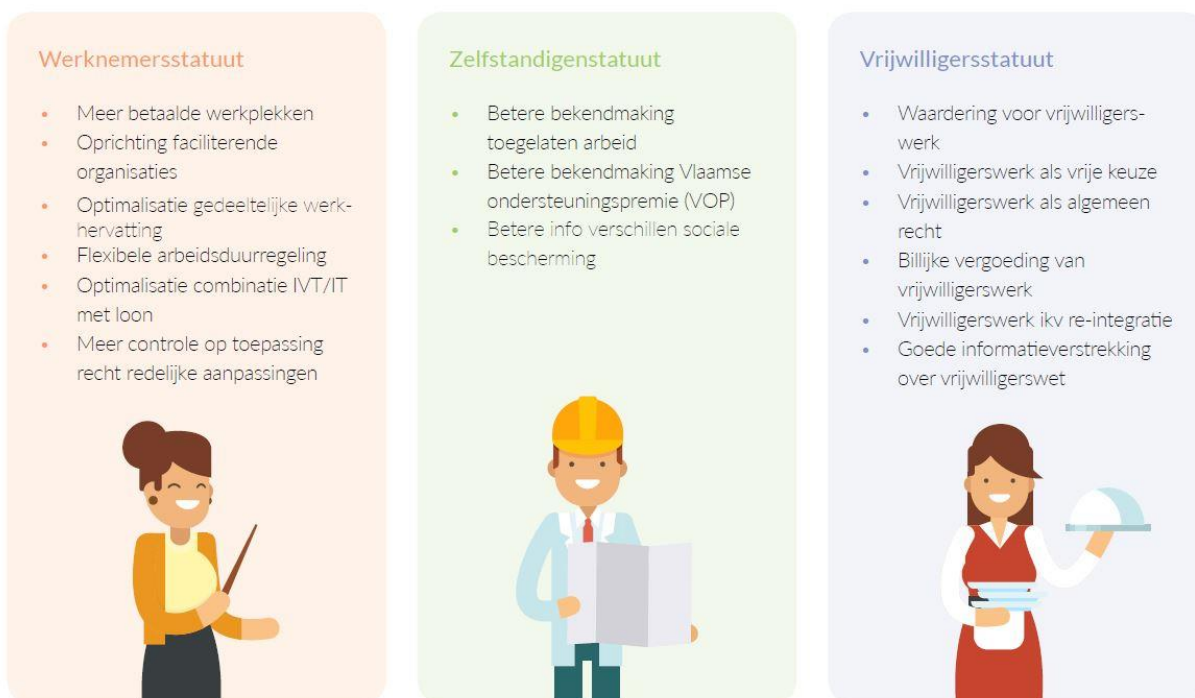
Werknemersstatuut

- Meer betaalde werkplekken
- Oprichting faciliterende organisaties
- Optimalisatie gedeeltelijke werkhervatting
- Flexibele arbeidsduurregeling
- Optimalisatie combinatie IVT/IT met loon
- Meer controle op toepassing recht redelijke aanpassingen

Zelfstandigenstatuut

- Betere bekendmaking toegelaten arbeid
- Betere bekendmaking Vlaamse ondersteuningspremie (VOP)
- Betere info verschillen sociale bescherming

Vrijwilligersstatuut

- Waardering voor vrijwilligerswerk
- Vrijwilligerswerk als vrije keuze
- Vrijwilligerswerk als algemeen recht
- Billijke vergoeding van vrijwilligerswerk
- Vrijwilligerswerk ikv re-integratie
- Goede informatieverstrekking over vrijwilligerswet